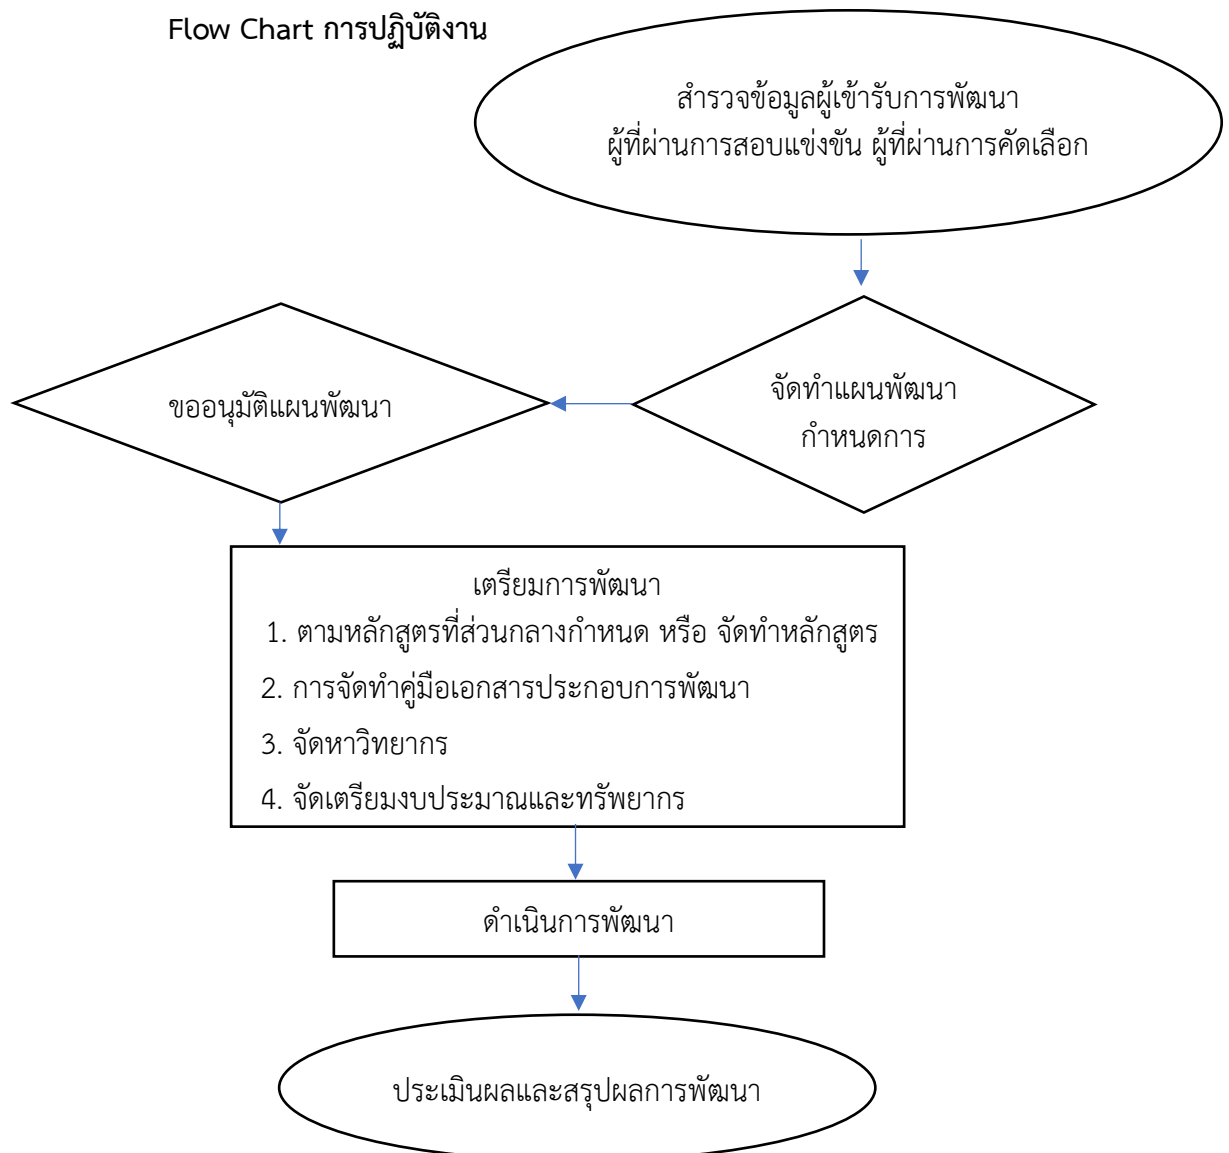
Flow Chart การปฏิบัติงาน

สำรวจข้อมูลผู้เข้ารับการพัฒนา
ผู้ที่ผ่านการสอบแข่งขัน ผู้ที่ผ่านการคัดเลือก

จัดทำแผนพัฒนา
กำหนดการ

ขออนุมัติแผนพัฒนา

เตรียมการพัฒนา
1. ตามหลักสูตรที่ส่วนกลางกำหนด หรือ จัดทำหลักสูตร
2. การจัดทำคู่มือเอกสารประกอบการพัฒนา
3. จัดหาวิทยากร
4. จัดเตรียมงบประมาณและทรัพยากร

ดำเนินการพัฒนา

ประเมินผลและสรุปผลการพัฒนา